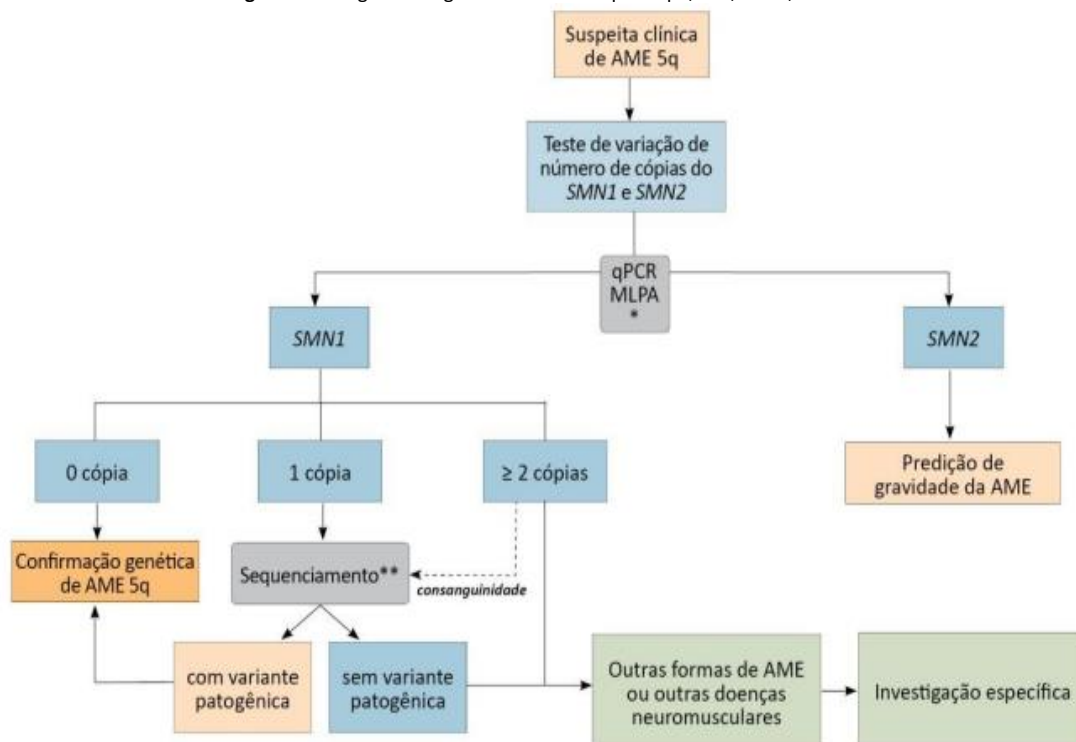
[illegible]

Suspeita clínica de AME 5q

Teste de variação de número de cópias do *SMN1* e *SMN2*

qPCR
MLPA
*

*SMN1*

*SMN2*

0 cópia

1 cópia

≥ 2 cópias

Predição de gravidade da AME

Confirmação genética de AME 5q

Sequenciamento**

consanguinidade

com variante patogênica

sem variante patogênica

Outras formas de AME ou outras doenças neuromusculares

Investigação específica